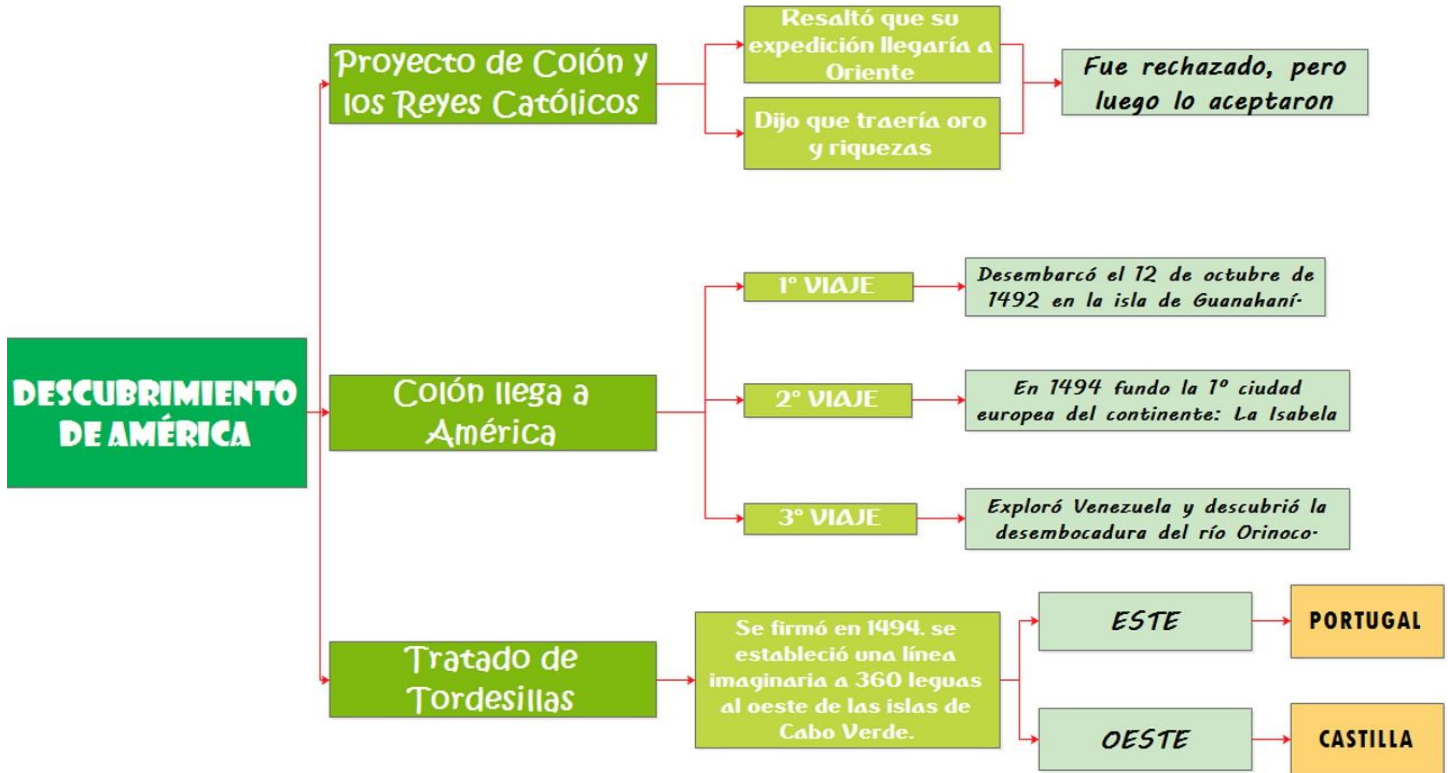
DESCUBRIMIENTO DE AMÉRICA

Proyecto de Colón y los Reyes Católicos

Resaltó que su expedición llegaría a Oriente

Dijo que traería oro y riquezas

Fue rechazado, pero luego lo aceptaron

Colón llega a América

1° VIAJE

Desembarcó el 12 de octubre de 1492 en la isla de Guanahaní.

2° VIAJE

En 1494 fundo la 1° ciudad europea del continente: La Isabela

3° VIAJE

Exploró Venezuela y descubrió la desembocadura del río Orinoco.

Tratado de Tordesillas

Se firmó en 1494. se estableció una línea imaginaria a 360 leguas al oeste de las islas de Cabo Verde.

ESTE

PORTUGAL

OESTE

CASTILLA